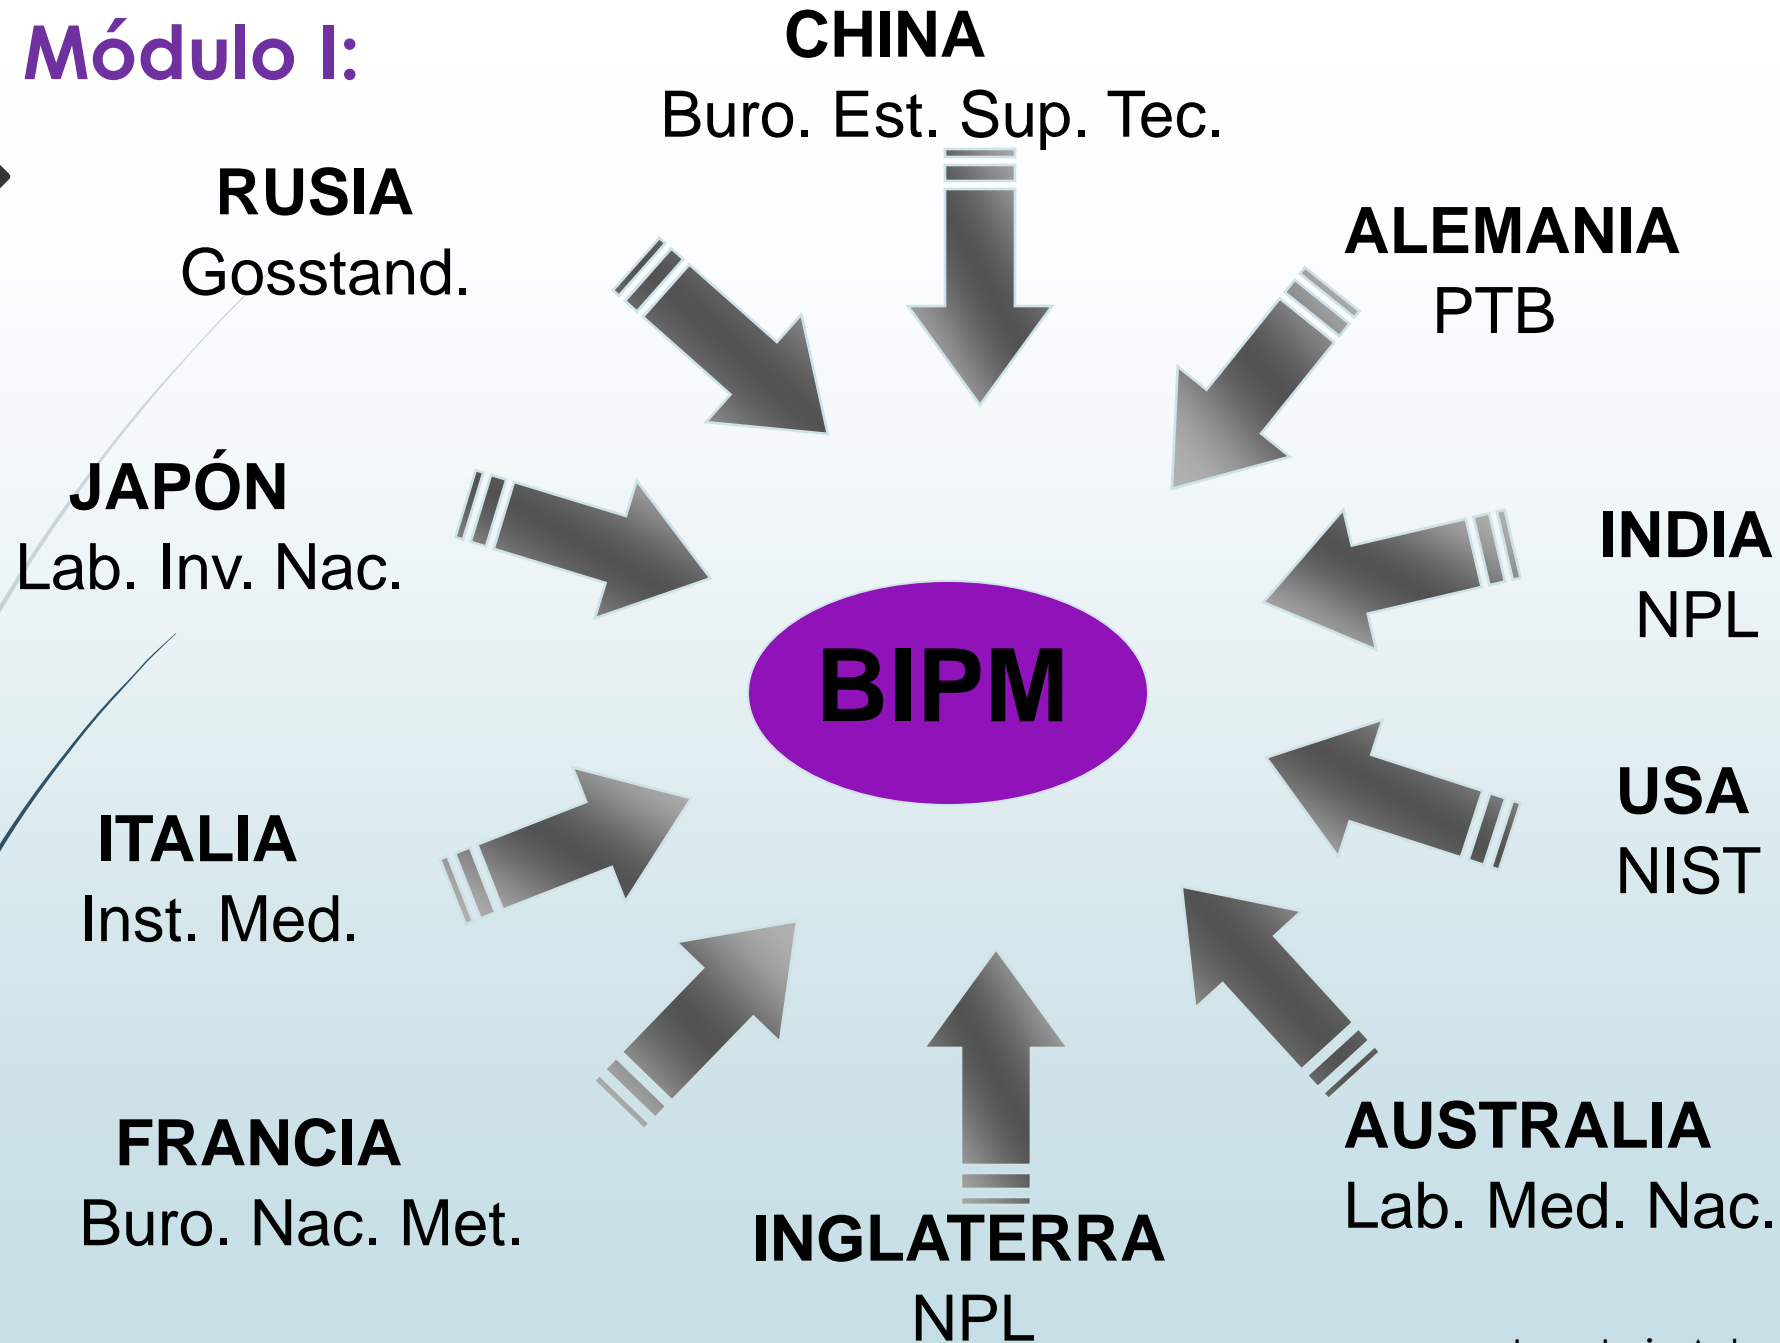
Módulo I:

CHINA
Buro. Est. Sup. Tec.

RUSIA
Gosstand.

ALEMANIA
PTB

JAPÓN
Lab. Inv. Nac.

INDIA
NPL

BIPM

USA
NIST

ITALIA
Inst. Med.

FRANCIA
Buro. Nac. Met.

INGLATERRA
NPL

AUSTRALIA
Lab. Med. Nac.